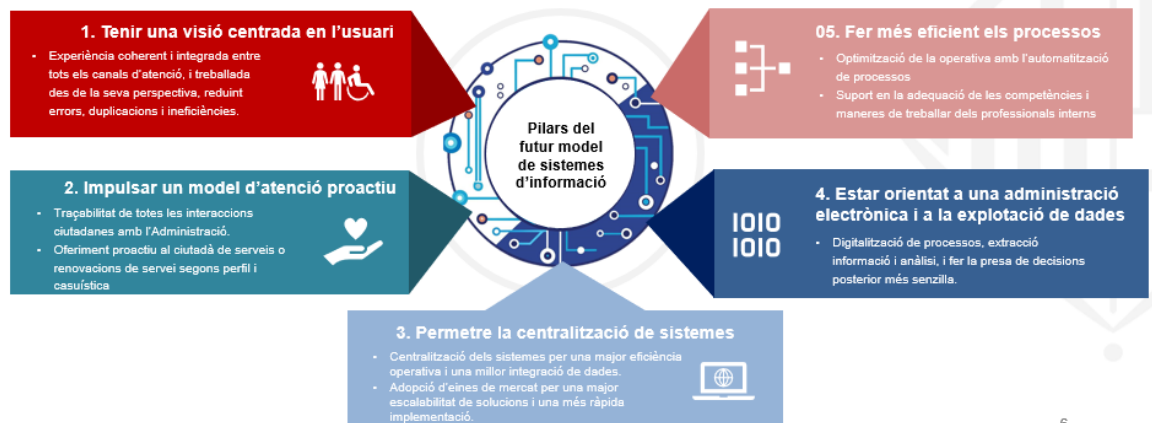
1. Tenir una visió centrada en l'usuari

- Experiència coherent i integrada entre tots els canals d'atenció, i treballada des de la seva perspectiva, reduint errors, duplicacions i ineficiències.

05. Fer més eficient els processos

- Optimització de la operativa amb l'automatització de processos
- Suport en la adequació de les competències i maneres de treballar dels professionals interns

Pilars del futur model de sistemes d'informació

2. Impulsar un model d'atenció proactiu

- Traçabilitat de totes les interaccions ciutadanes amb l'Administració.
- Oferiment proactiu al ciutadà de serveis o renovacions de servei segons perfil i casuística

4. Estar orientat a una administració electrònica i a la explotació de dades

1010
1010

- Digitalització de processos, extracció informació i anàlisi, i fer la presa de decisions posterior més senzilla.

3. Permetre la centralització de sistemes

- Centralització dels sistemes per una major eficiència operativa i una millor integració de dades.
- Adopció d'eines de mercat per una major escalabilitat de solucions i una més ràpida implementació.

6